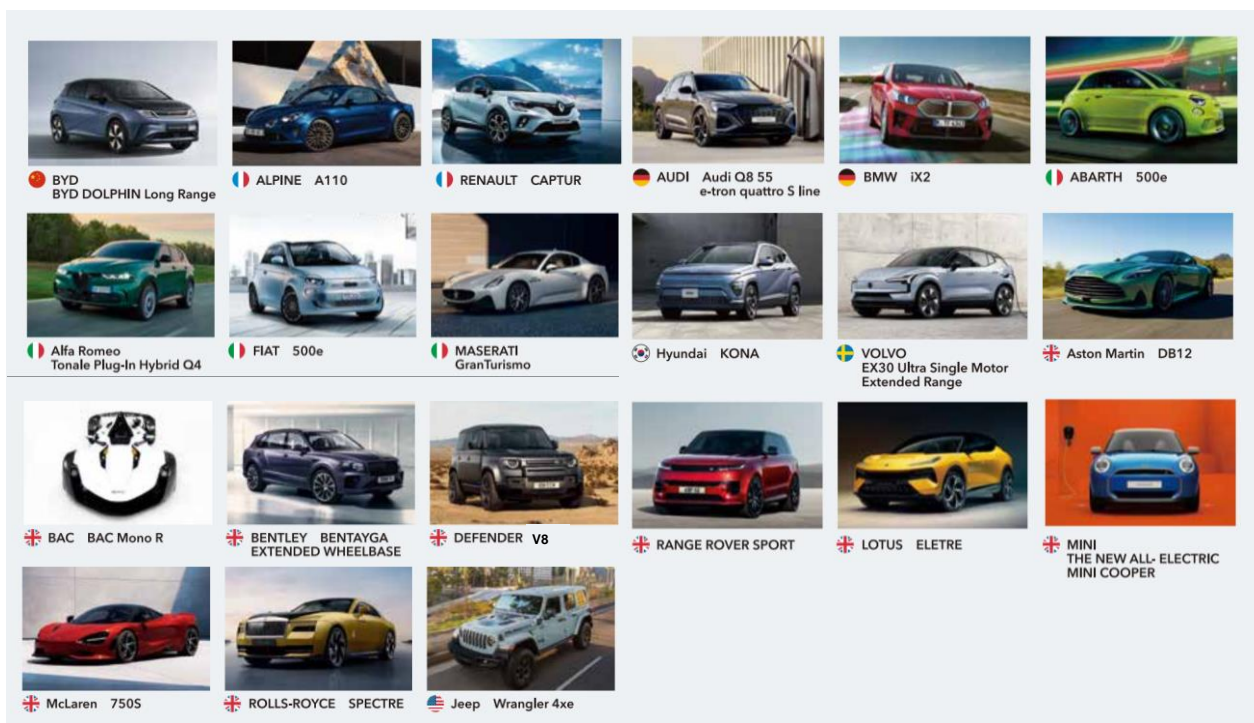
BYD
BYD DOLPHIN Long Range

ALPINE A110

RENAULT CAPTUR

AUDI Audi Q8 55 e-tron quattro S line

BMW iX2

ABARTH 500e

Alfa Romeo
Tonale Plug-In Hybrid Q4

FIAT 500e

MASERATI
GranTurismo

Hyundai KONA

VOLVO
EX30 Ultra Single Motor Extended Range

Aston Martin DB12

BAC BAC Mono R

BENTLEY BENTAYGA EXTENDED WHEELBASE

DEFENDER V8

RANGE ROVER SPORT

LOTUS ELETRE

MINI
THE NEW ALL- ELECTRIC MINI COOPER

McLaren 750S

ROLLS-ROYCE SPECTRE

Jeep Wrangler 4xe